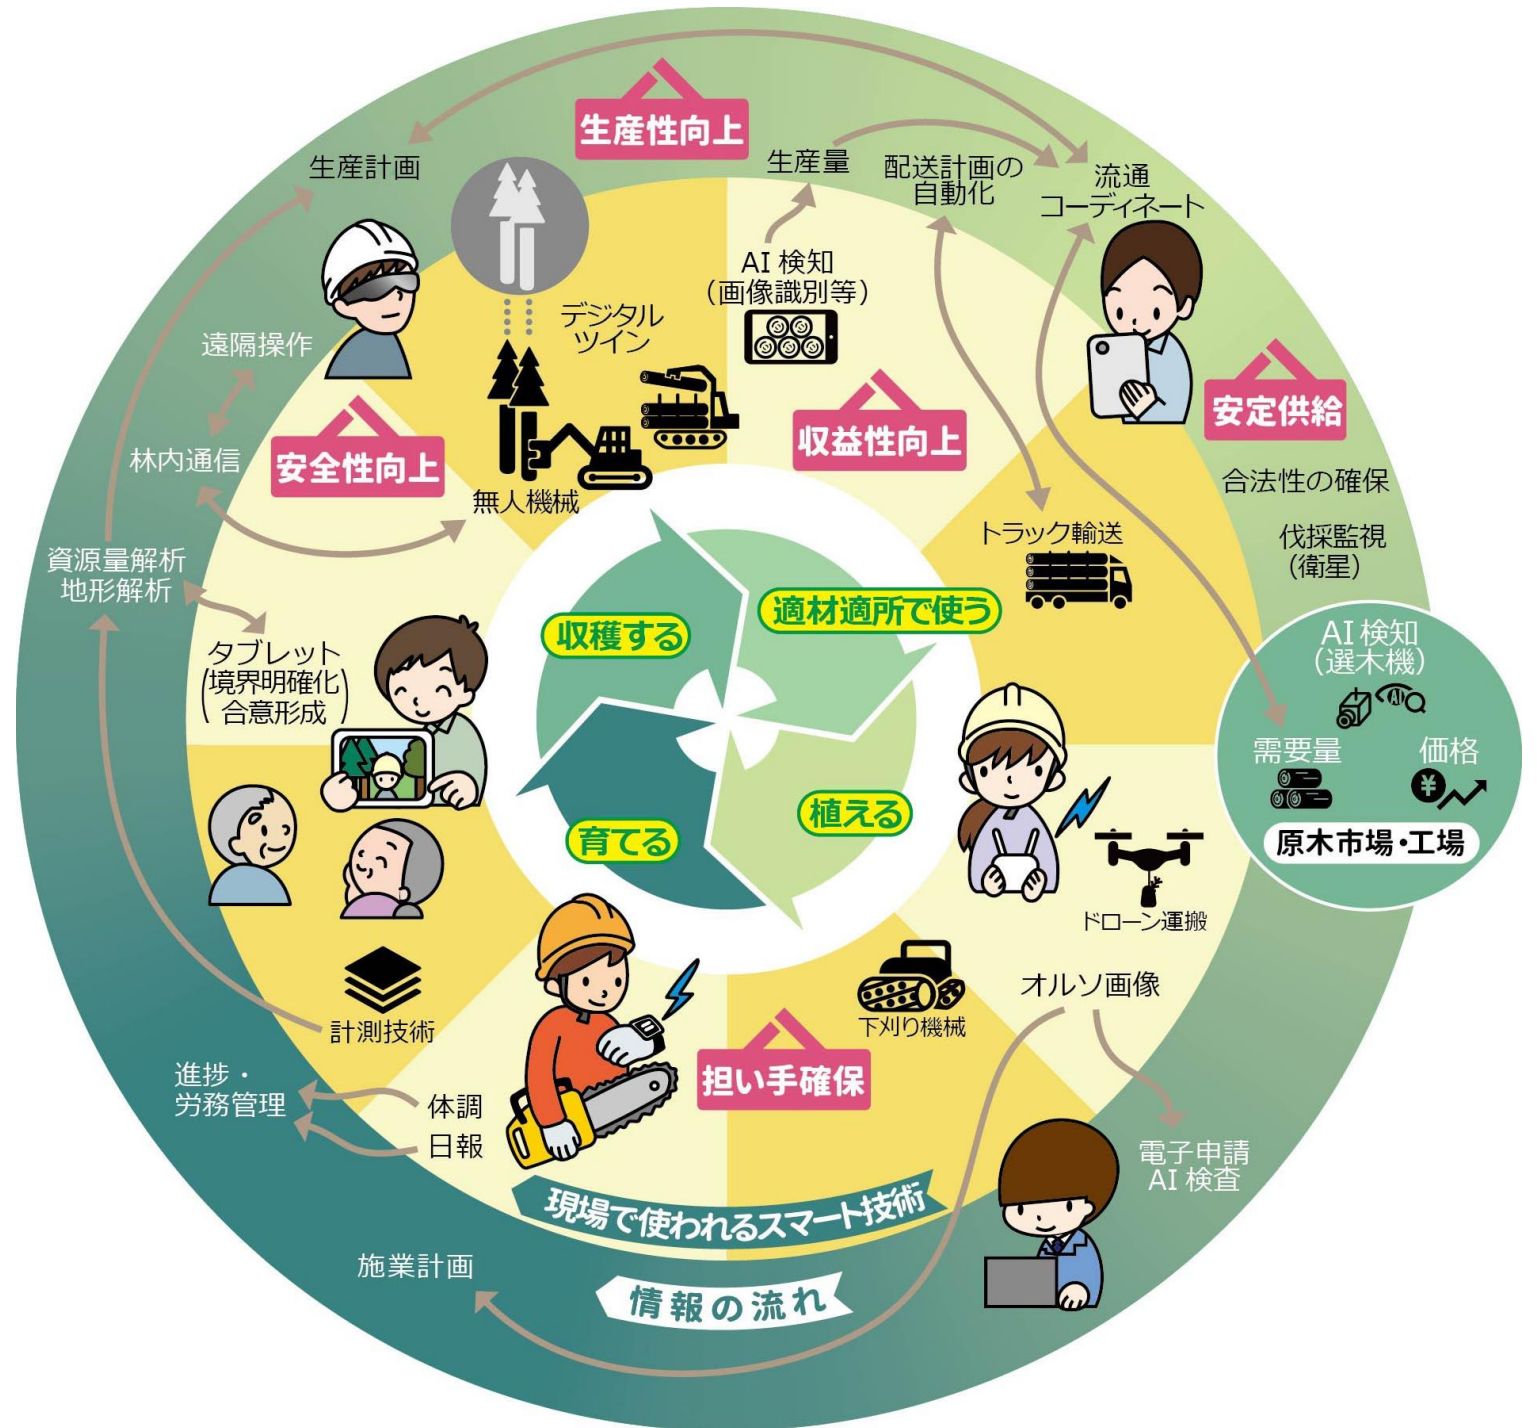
生産性向上

生産計画

生産量

配送計画の自動化

流通
コーディネート

AI 検知
（画像識別等）

デジタル
ツイン

遠隔操作

林内通信

安全性向上

収益性向上

安定供給

合法性の確保

伐採監視
（衛星）

無人機械

トラック輸送

資源量解析
地形解析

収穫する

適材適所で使う

AI 検知
（選木機）

需要量

価格

原木市場・工場

タブレット
（境界明確化
合意形成）

植える

育てる

ドローン運搬

計測技術

オルソ画像

下刈り機械

担い手確保

進捗・
労務管理

体調

日報

電子申請
AI 検査

現場で使われるスマート技術

施業計画

情報の流れ